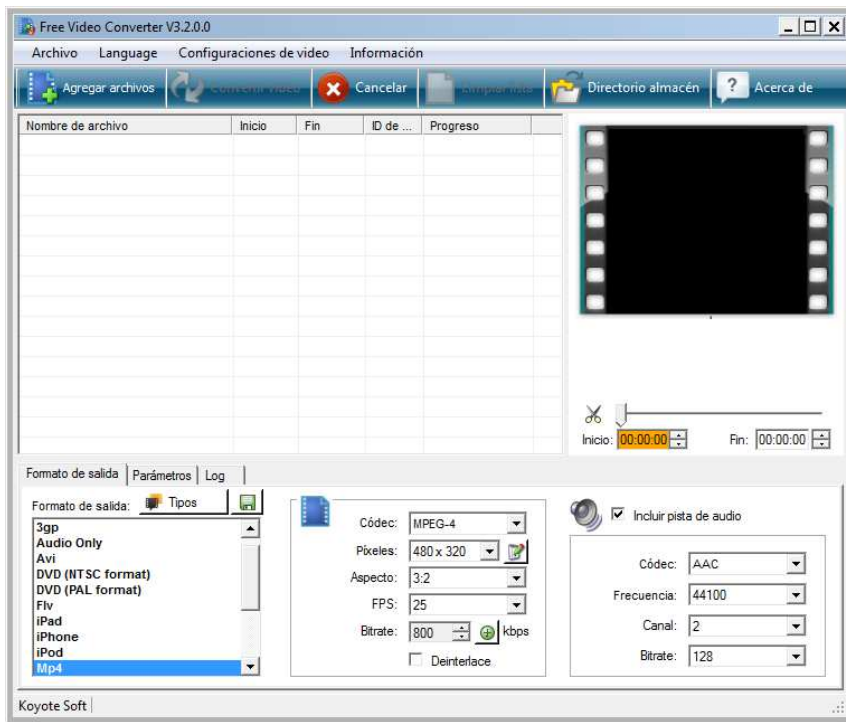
Free Video Converter V3.2.0.0

Archivo Language Configuraciones de video Información

Agregar archivos Convertir video Cancelar Limpiar lista Directorio almacén Acerca de

| Nombre de archivo | Inicio | Fin | ID de ... | Progreso |
|---|---|---|---|---|

Inicio: 00:00:00 Fin: 00:00:00

Formato de salida Parámetros Log

Formato de salida: Tipos

3gp
Audio Only
Avi
DVD (NTSC format)
DVD (PAL format)
Flv
iPad
iPhone
iPod
Mp4

Códec: MPEG-4
Píxeles: 480 x 320
Aspecto: 3:2
FPS: 25
Bitrate: 800 kbps
Deinterlace

Incluir pista de audio

Códec: AAC
Frecuencia: 44100
Canal: 2
Bitrate: 128

Koyote Soft